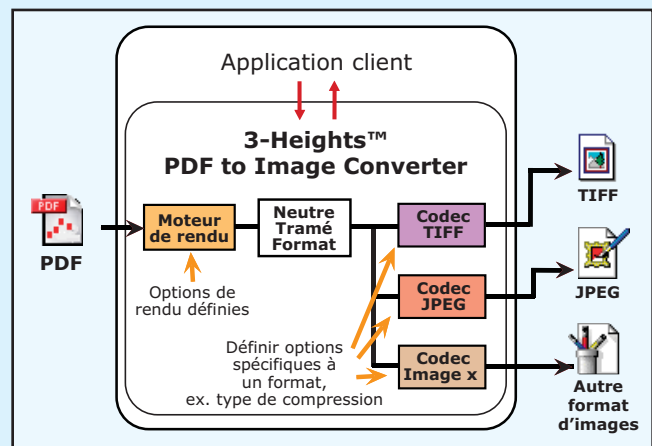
Application client

3-Heights™
PDF to Image Converter

PDF

PDF

Moteur de rendu

Options de rendu définies

Neutre Tramé Format

Codec TIFF

Codec JPEG

Codec Image x

Définir options spécifiques à un format, ex. type de compression

TIFF

JPEG

Autre format d'images